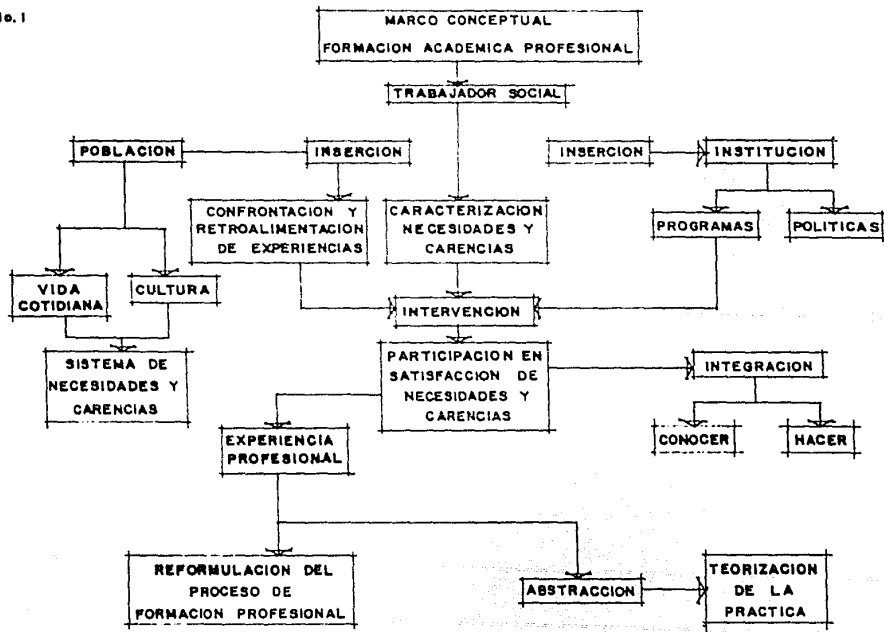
lo. 1

MARCO CONCEPTUAL
FORMACION ACADEMICA PROFESIONAL

TRABAJADOR SOCIAL

POBLACION

INSERCION

INSERCION

INSTITUCION

CONFRONTACION Y RETROALIMENTACION DE EXPERIENCIAS

CARACTERIZACION NECESIDADES Y CARENCIAS

PROGRAMAS

POLITICAS

VIDA COTIDIANA

CULTURA

INTERVENCION

SISTEMA DE NECESIDADES Y CARENCIAS

PARTICIPACION EN SATISFACCION DE NECESIDADES Y CARENCIAS

INTEGRACION

CONOCER

HACER

EXPERIENCIA PROFESIONAL

REFORMULACION DEL PROCESO DE FORMACION PROFESIONAL

ABSTRACCION

TEORIZACION DE LA PRACTICA